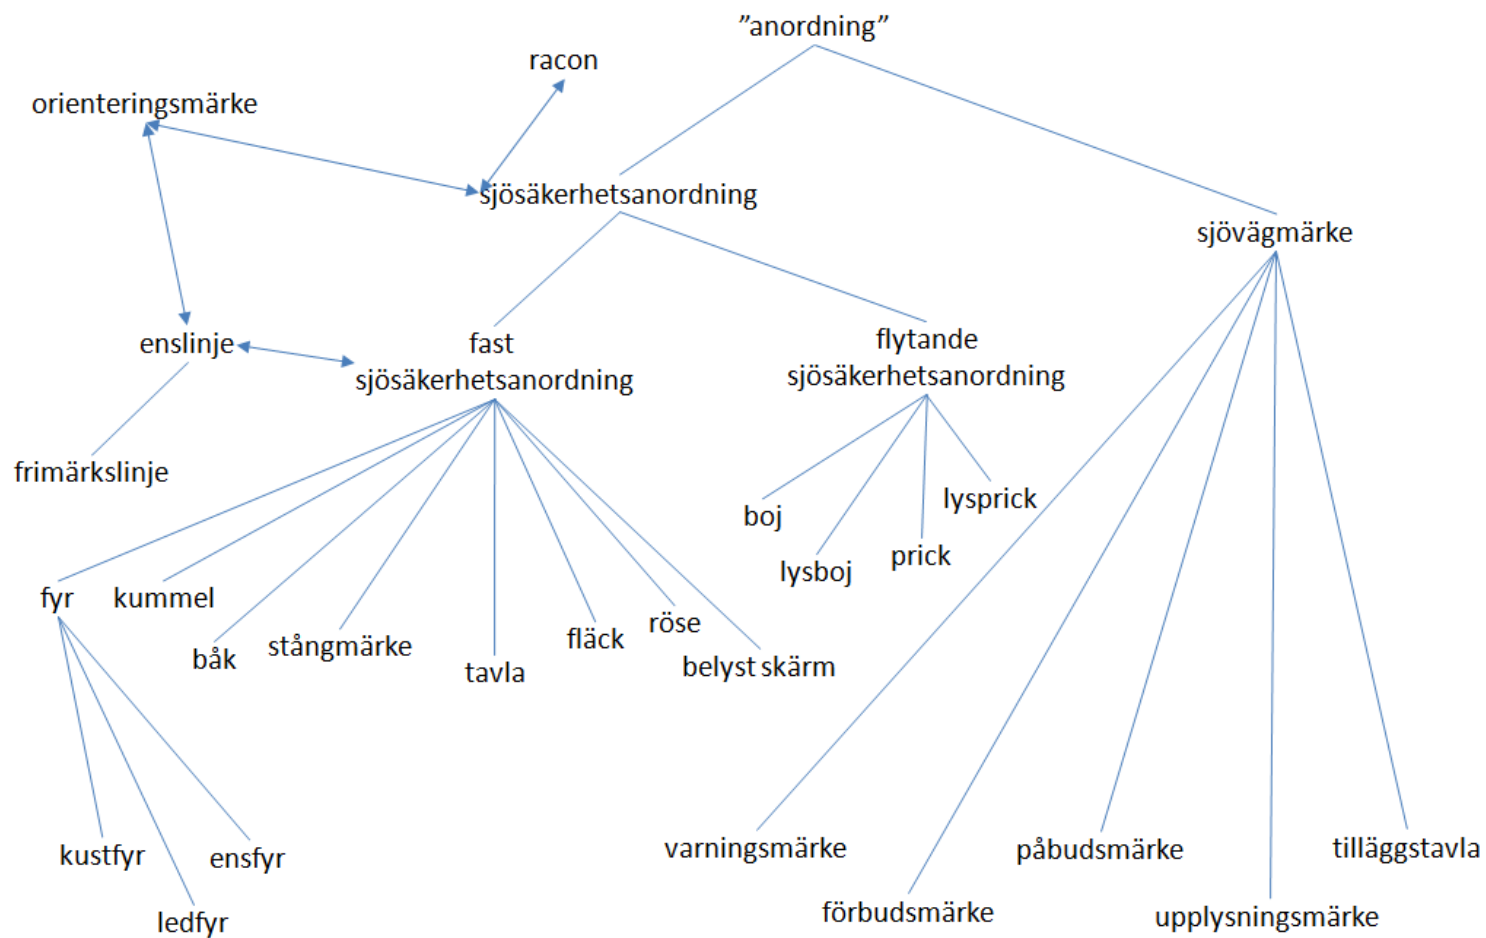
”anordning”

racon

orienteringsmärke

sjösäkerhetsanordning

sjövägmärke

enslinje

fast sjösäkerhetsanordning

flytande sjösäkerhetsanordning

frimärkslinje

boj

lysprick

lysboj

prick

fyr

kummel

båk

stångmärke

tavla

fläck

röse

belyst skärm

kustfyr

ensfyr

ledfyr

varningsmärke

förbudsmärke

påbudsmärke

upplysningsmärke

tilläggstavla